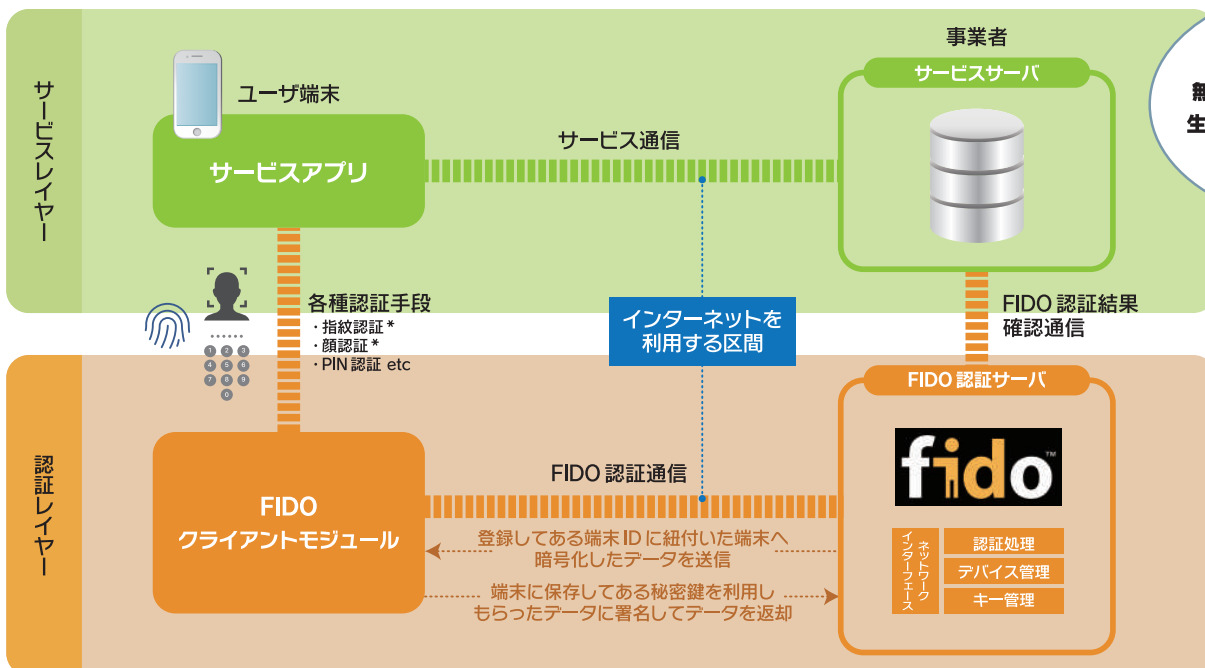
サービスレイヤー

ユーザ端末

サービスアプリ

サービス通信

事業者

サービスサーバ

無
生

各種認証手段
・指紋認証 *
・顔認証 *
・PIN 認証 etc

1 2 3
4 5 6
7 8 9
0

インターネットを
利用する区間

FIDO 認証結果
確認通信

認証レイヤー

FIDO 認証サーバ

fido™

FIDO
クライアントモジュール

FIDO 認証通信

登録してある端末 ID に紐付いた端末へ
暗号化したデータを送信

端末に保存してある秘密鍵を利用し
もらったデータに署名してデータを返却

ネットワーク
インターフェース

認証処理

デバイス管理

キー管理